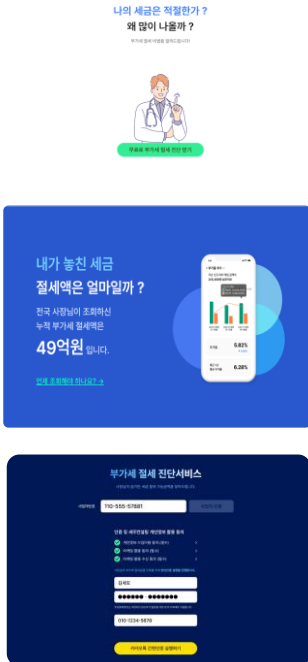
나의 세금은 적절한가 ?

왜 많이 나올까 ?

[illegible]

무료로 부가세 절세 진단 받기

내가 놓친 세금

절세액은 얼마일까 ?

전국 사장님이 조회하신 누적 부가세 절세액은

49억원 입니다.

언제 조회해야 하나요? →

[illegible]

5.82%

6.28%

부가세 절세 진단서비스

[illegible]

사업자번호

110-555-57881

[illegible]

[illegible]

김세또

●●●●●● - ●●●●●●●

010-1234-5678

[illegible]